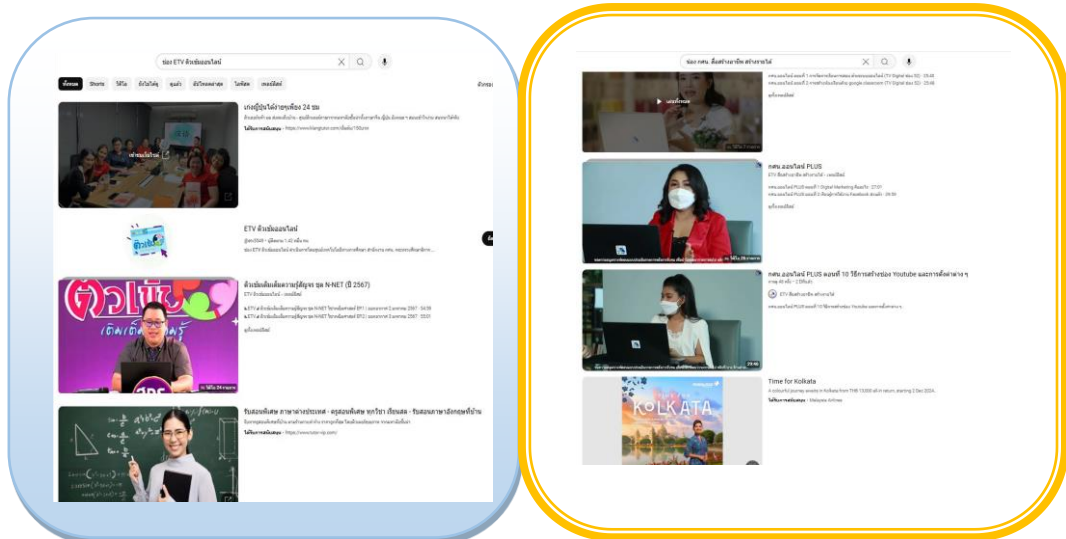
ช่อง ETV ติวเข้มออนไลน์

ทั้งหมด Shorts วิดีโอ ยังไม่ได้ดู ชุมชน อัปโหลดล่าสุด ไลฟ์สด เพลย์ลิสต์ ตัวกรอง

เก่งญี่ปุ่นได้ง่ายๆ เพียง 24 ชม

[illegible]

ได้รับการสนับสนุน · https://www.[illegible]

เข้าชมเว็บไซต์

ETV ติวเข้มออนไลน์

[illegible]

ติวเข้มเติมเต็มความรู้สัญจร ชุด N-NET (ปี 2567)

ETV ติวเข้มออนไลน์ · เพลย์ลิสต์

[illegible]

ดูทั้งเพลย์ลิสต์

ตัวเข้ม เติมเต็มความรู้

รับสอนพิเศษ ภาษาต่างประเทศ - ครูสอนพิเศษ ทุกวิชา เรียนสด - รับสอนภาษาอังกฤษที่บ้าน

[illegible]

ได้รับการสนับสนุน · https://www.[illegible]

ช่อง กศน. สื่อสร้างอาชีพ สร้างรายได้

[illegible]

ดูทั้งเพลย์ลิสต์

กศน.ออนไลน์ PLUS

ETV สื่อสร้างอาชีพ สร้างรายได้ · เพลย์ลิสต์

กศน.ออนไลน์ PLUS ตอนที่ 1 Digital Marketing คืออะไร · 27:01

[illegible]

ดูทั้งเพลย์ลิสต์

กศน.ออนไลน์ PLUS ตอนที่ 10 วิธีการสร้างช่อง Youtube และการตั้งค่าต่าง ๆ

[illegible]

ETV สื่อสร้างอาชีพ สร้างรายได้

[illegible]

Time for Kolkata

A colourful journey awaits in Kolkata from THB 13,000 all-in return, starting 2 Dec 2024.

ได้รับการสนับสนุน · Malaysia Airlines

KOLKATA